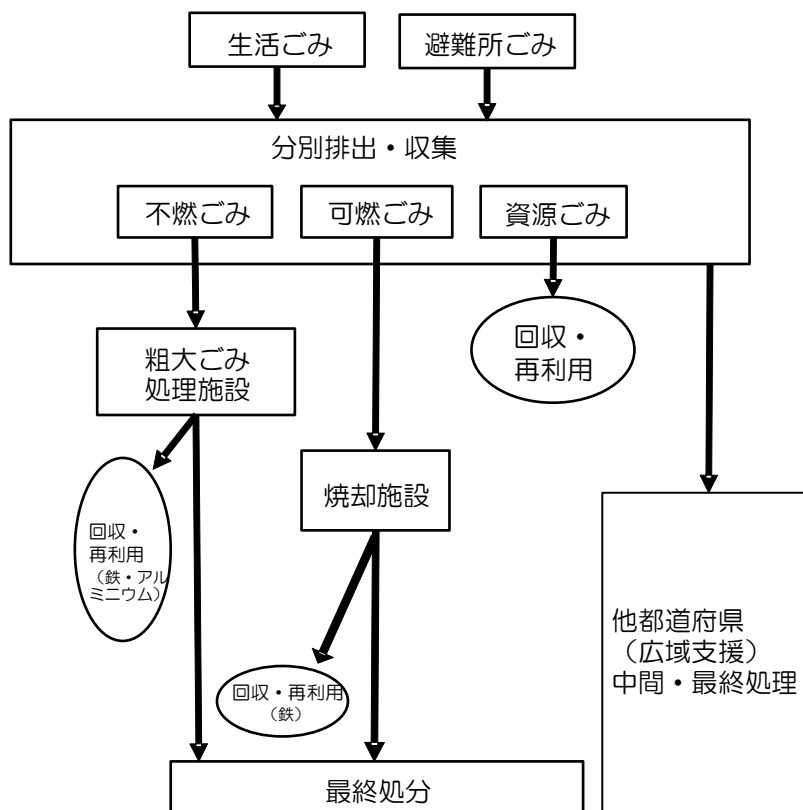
生活ごみ

避難所ごみ

分別排出・収集

不燃ごみ

可燃ごみ

資源ごみ

回収・
再利用

粗大ごみ
処理施設

回収・
再利用
（鉄・アルミニウム）

焼却施設

回収・再利用
（鉄）

他都道府県
（広域支援）
中間・最終処理

最終処分